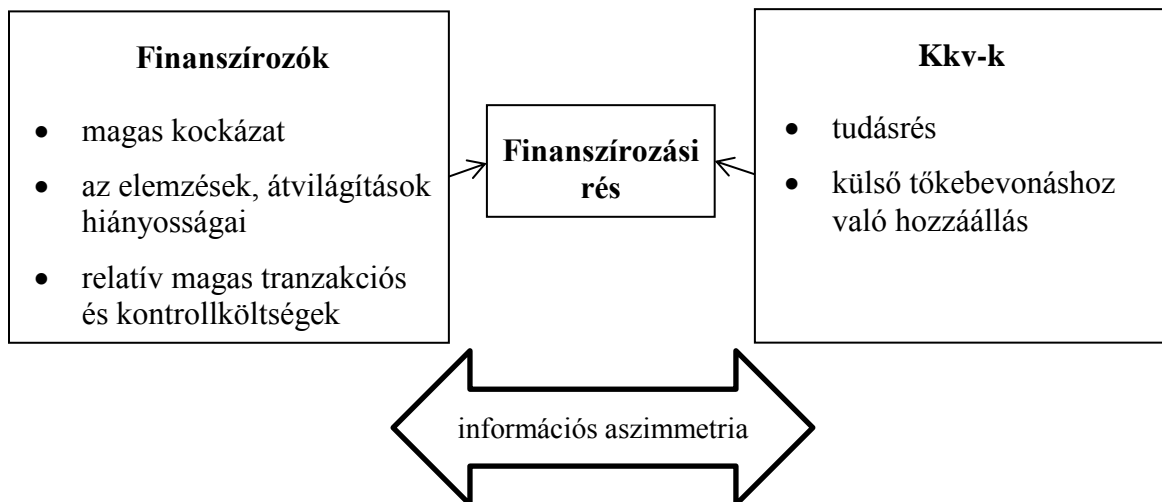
**Finanszírozók**

- magas kockázat
- az elemzések, átvilágítások hiányosságai
- relatív magas tranzakciós és kontrollköltségek

**Finanszírozási rés**

**Kkv-k**

- tudásrés
- külső tőkebevonáshoz való hozzáállás

információs aszimmetria